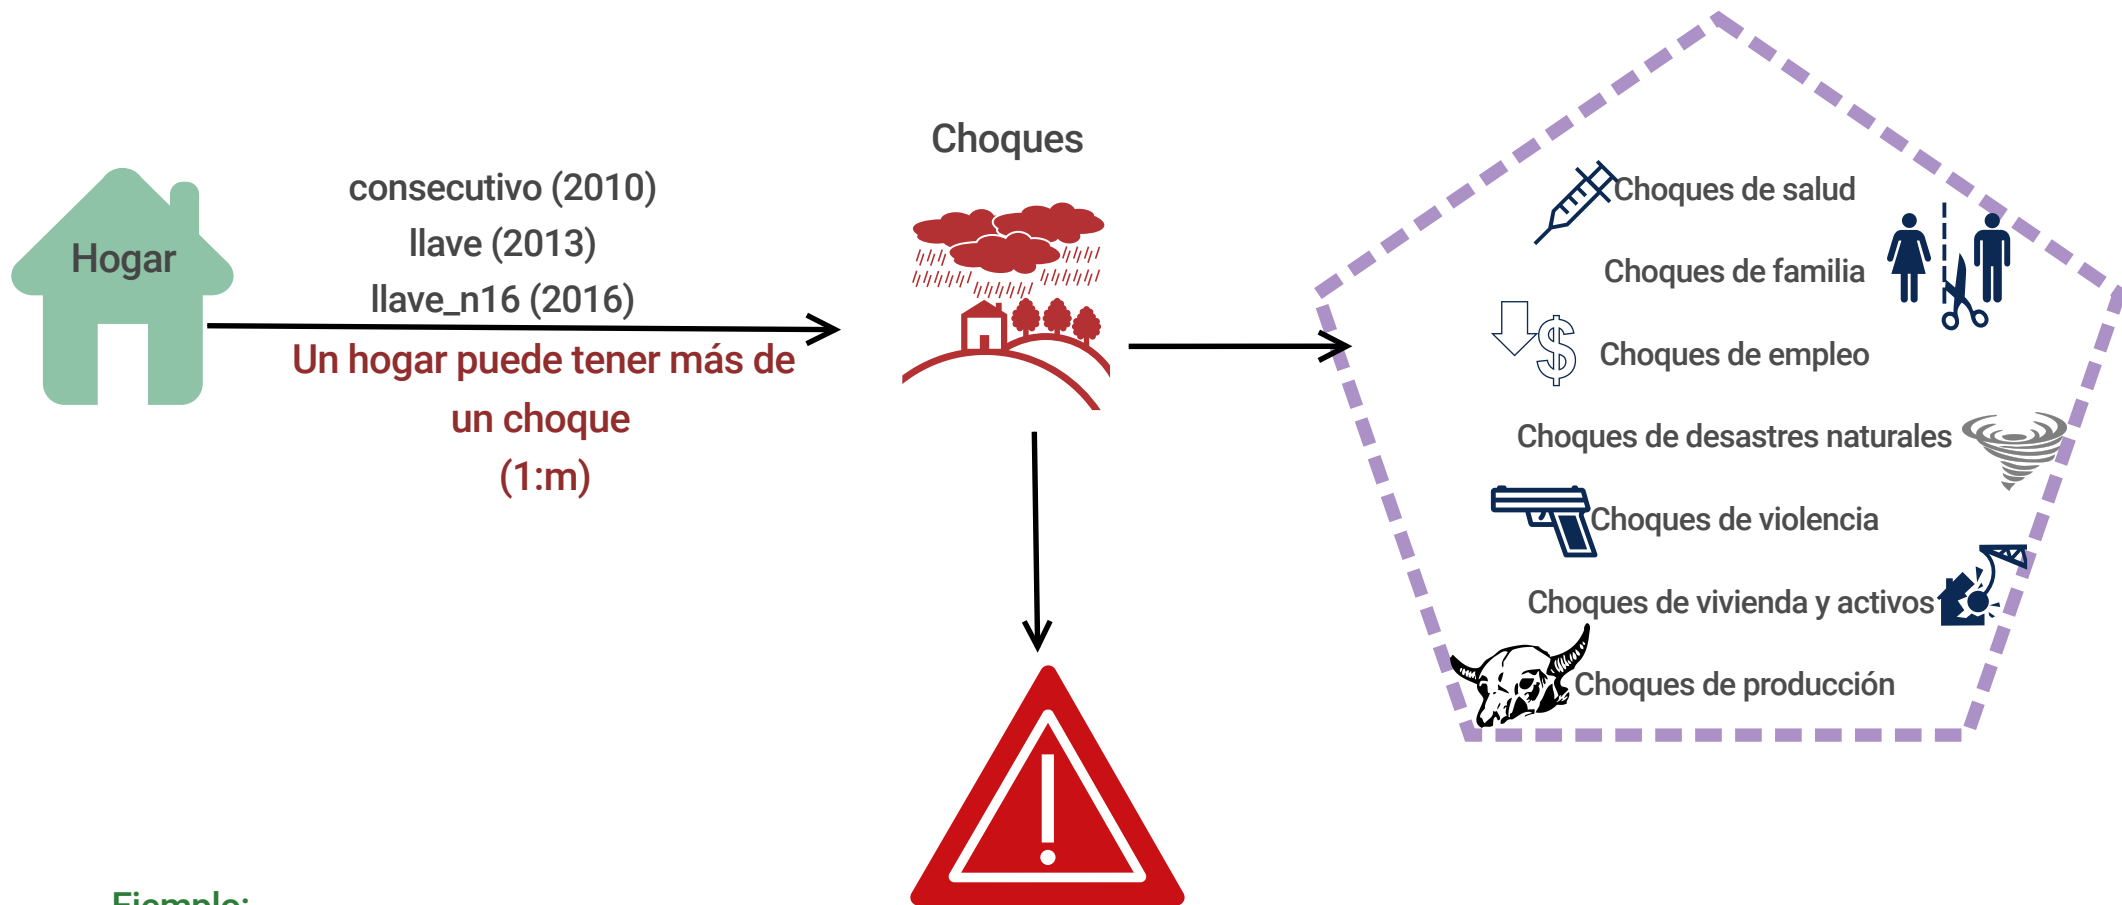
Hogar

consecutivo (2010)
llave (2013)
llave_n16 (2016)

Un hogar puede tener más de un choque
(1:m)

Choques

Choques de salud
Choques de familia
Choques de empleo
Choques de desastres naturales
Choques de violencia
Choques de vivienda y activos
Choques de producción

Ejemplo: